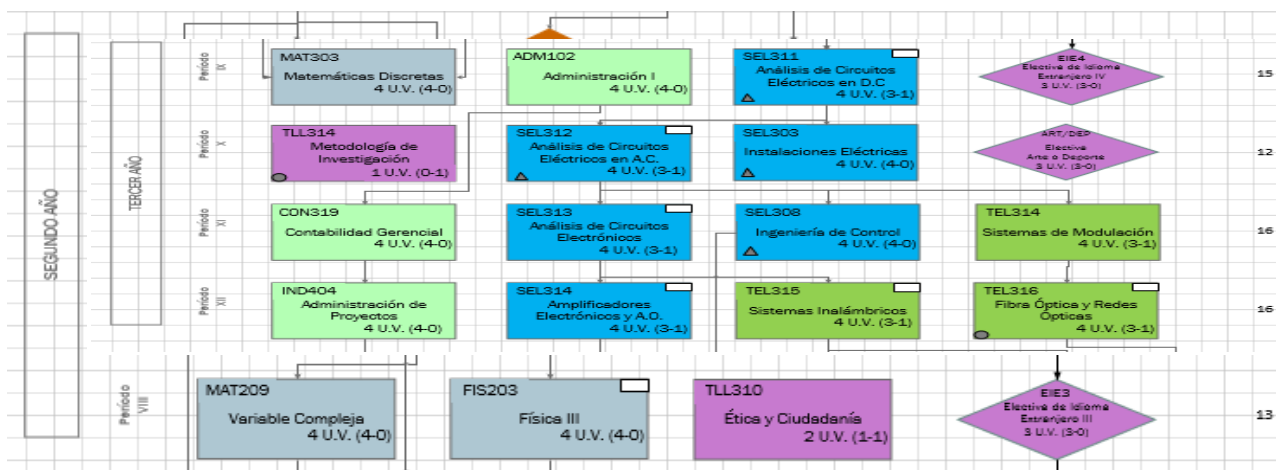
SEGUNDO AÑO

TERCER AÑO

Período IX

MAT303
Matemáticas Discretas
4 U.V. (4-0)

ADM102
Administración I
4 U.V. (4-0)

SEL311
Análisis de Circuitos Eléctricos en D.C
4 U.V. (3-1)

EIE4
Electivo de Idioma Extranjero IV
3 U.V. (3-0)

15

Período X

TLL314
Metodología de Investigación
1 U.V. (0-1)

SEL312
Análisis de Circuitos Eléctricos en A.C.
4 U.V. (3-1)

SEL303
Instalaciones Eléctricas
4 U.V. (4-0)

ART/DEP
Electivo
Arte o Deporte
3 U.V. (3-0)

12

Período XI

CON319
Contabilidad Gerencial
4 U.V. (4-0)

SEL313
Análisis de Circuitos Electrónicos
4 U.V. (3-1)

SEL308
Ingeniería de Control
4 U.V. (4-0)

TEL314
Sistemas de Modulación
4 U.V. (3-1)

16

Período XII

IND404
Administración de Proyectos
4 U.V. (4-0)

SEL314
Amplificadores Electrónicos y A.O.
4 U.V. (3-1)

TEL315
Sistemas Inalámbricos
4 U.V. (3-1)

TEL316
Fibra Óptica y Redes Ópticas
4 U.V. (3-1)

16

Período VIII

MAT209
Variable Compleja
4 U.V. (4-0)

FIS203
Física III
4 U.V. (4-0)

TLL310
Ética y Ciudadanía
2 U.V. (1-1)

EIE3
Electivo de Idioma Extranjero III
3 U.V. (3-0)

13